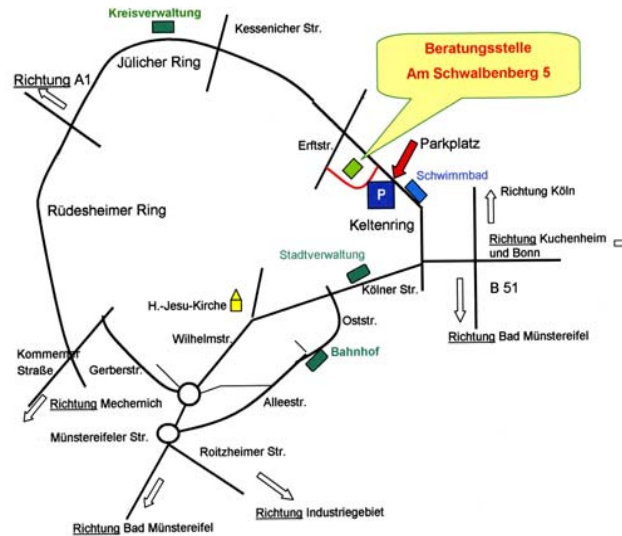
Kreisverwaltung

Kessenicher Str.

Beratungsstelle
Am Schwalbenberg 5

Richtung A1

Jülicher Ring

Erftstr.

Parkplatz

P

Schwimmbad

Richtung Köln

Rüdesheimer Ring

Keltenring

Richtung Kuchenheim und Bonn

Stadtverwaltung

B 51

H.-Jesu-Kirche

Kölner Str.

Oststr.

Richtung Bad Münstereifel

Wilhelmstr.

Bahnhof

Kommerner Straße

Gerberstr.

Richtung Mechernich

Alleestr.

Münstereifeler Str.

Roitzheimer Str.

Richtung Bad Münstereifel

Richtung Industriegebiet